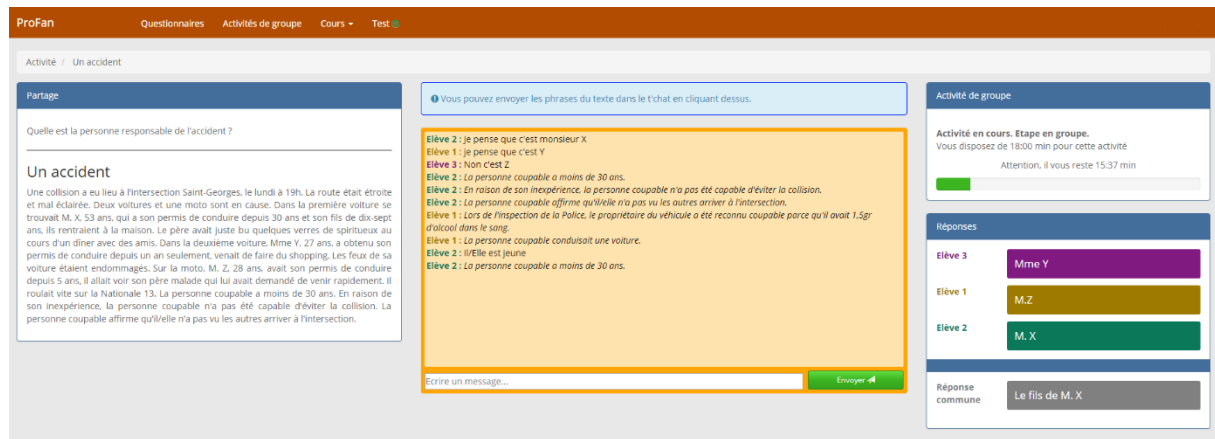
ProFan Questionnaires Activités de groupe Cours ▾ Test

Activité / Un accident

Partage

Quelle est la personne responsable de l'accident ?

Un accident

Une collision a eu lieu à l'intersection Saint-Georges, le lundi à 19h. La route était étroite et mal éclairée. Deux voitures et une moto sont en cause. Dans la première voiture se trouvait M. X, 53 ans, qui a son permis de conduire depuis 30 ans et son fils de dix-sept ans, ils rentraient à la maison. Le père avait juste bu quelques verres de spiritueux au cours d'un dîner avec des amis. Dans la deuxième voiture, Mme Y, 27 ans, a obtenu son permis de conduire depuis un an seulement, venait de faire du shopping. Les feux de sa voiture étaient endommagés. Sur la moto, M. Z, 28 ans, avait son permis de conduire depuis 5 ans, il allait voir son père malade qui lui avait demandé de venir rapidement. Il roulait vite sur la Nationale 13. La personne coupable a moins de 30 ans. En raison de son inexpérience, la personne coupable n'a pas été capable d'éviter la collision. La personne coupable affirme qu'il/elle n'a pas vu les autres arriver à l'intersection.

Vous pouvez envoyer les phrases du texte dans le t'chat en cliquant dessus.

Elève 2 : je pense que c'est monsieur X
Elève 1 : je pense que c'est Y
Elève 3 : Non c'est Z
Elève 2 : La personne coupable a moins de 30 ans.
Elève 2 : En raison de son inexpérience, la personne coupable n'a pas été capable d'éviter la collision.
Elève 2 : La personne coupable affirme qu'il/elle n'a pas vu les autres arriver à l'intersection.
Elève 1 : Lors de l'inspection de la Police, le propriétaire du véhicule a été reconnu coupable parce qu'il avait 1,5gr d'alcool dans le sang.
Elève 1 : La personne coupable conduisait une voiture.
Elève 2 : Il/Elle est jeune
Elève 2 : La personne coupable a moins de 30 ans.

Ecrire un message...
Envoyer

Activité de groupe

Activité en cours. Etape en groupe.
Vous disposez de 18:00 min pour cette activité

Attention, il vous reste 15:37 min

Réponses

Elève 3 Mme Y
Elève 1 M.Z
Elève 2 M. X

Réponse commune Le fils de M. X